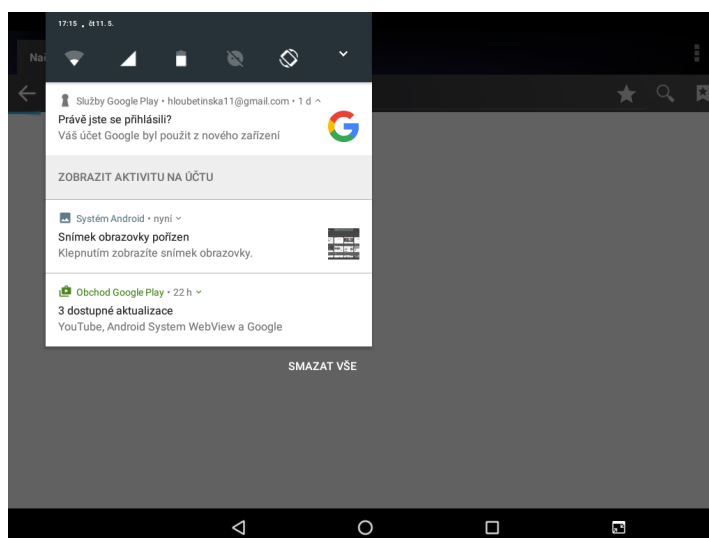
17:15 , čt 11. 5.

Na

Služby Google Play • hloubetinska11@gmail.com • 1 d ^
Právě jste se přihlásili?
Váš účet Google byl použit z nového zařízení

ZOBRAZIT AKTIVITU NA ÚČTU

Systém Android • nyní ˅
Snímek obrazovky pořízen
Klepnutím zobrazíte snímek obrazovky.

Obchod Google Play • 22 h ˅
3 dostupné aktualizace
YouTube, Android System WebView a Google

SMAZAT VŠE